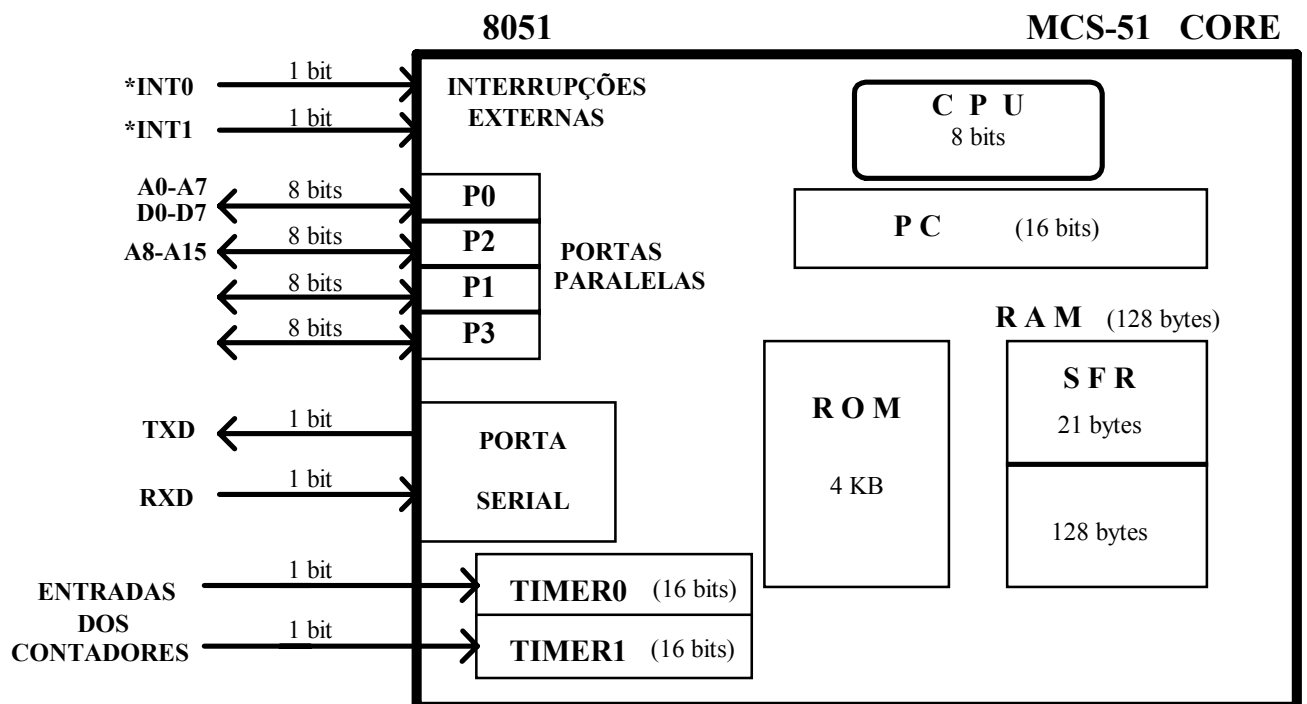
8051

MCS-51 CORE

*INT0
1 bit
*INT1
1 bit

INTERRUPÇÕES EXTERNAS

C P U
8 bits

A0-A7
D0-D7
8 bits
P0
A8-A15
8 bits
P2
8 bits
P1
8 bits
P3

PORTAS PARALELAS

P C (16 bits)

R A M (128 bytes)

S F R
21 bytes

128 bytes

R O M

4 KB

TXD
1 bit
RXD
1 bit

PORTA

SERIAL

ENTRADAS DOS CONTADORES
1 bit
1 bit

TIMER0 (16 bits)
TIMER1 (16 bits)